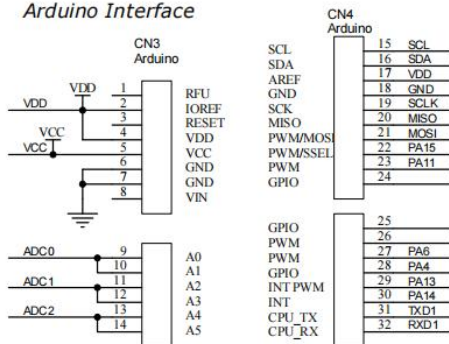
Arduino Interface

CN3
Arduino

VDD
VDD
VCC
VCC

1 RFU
2 IOREF
3 RESET
4 VDD
5 VCC
6 GND
7 GND
8 VIN

ADC0
ADC1
ADC2

9 A0
10 A1
11 A2
12 A3
13 A4
14 A5

CN4
Arduino

SCL 15 SCL
SDA 16 SDA
AREF 17 VDD
GND 18 GND
SCK 19 SCLK
MISO 20 MISO
PWM/MOSI 21 MOSI
PWM/SSEL 22 PA15
PWM 23 PA11
GPIO 24

GPIO 25
PWM 26
PWM 27 PA6
GPIO 28 PA4
INT PWM 29 PA13
INT 30 PA14
CPU_TX 31 TXD1
CPU_RX 32 RXD1